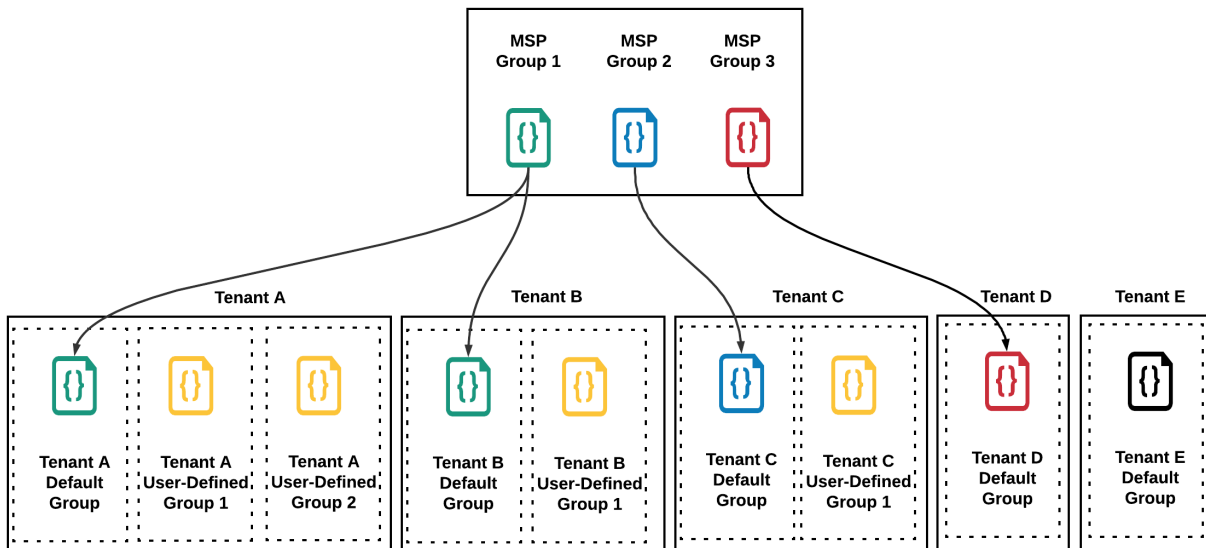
MSP Group 1
MSP Group 2
MSP Group 3

{}
{}
{}

Tenant A
{}
Tenant A Default Group
{}
Tenant A User-Defined Group 1
{}
Tenant A User-Defined Group 2

Tenant B
{}
Tenant B Default Group
{}
Tenant B User-Defined Group 1

Tenant C
{}
Tenant C Default Group
{}
Tenant C User-Defined Group 1

Tenant D
{}
Tenant D Default Group

Tenant E
{}
Tenant E Default Group